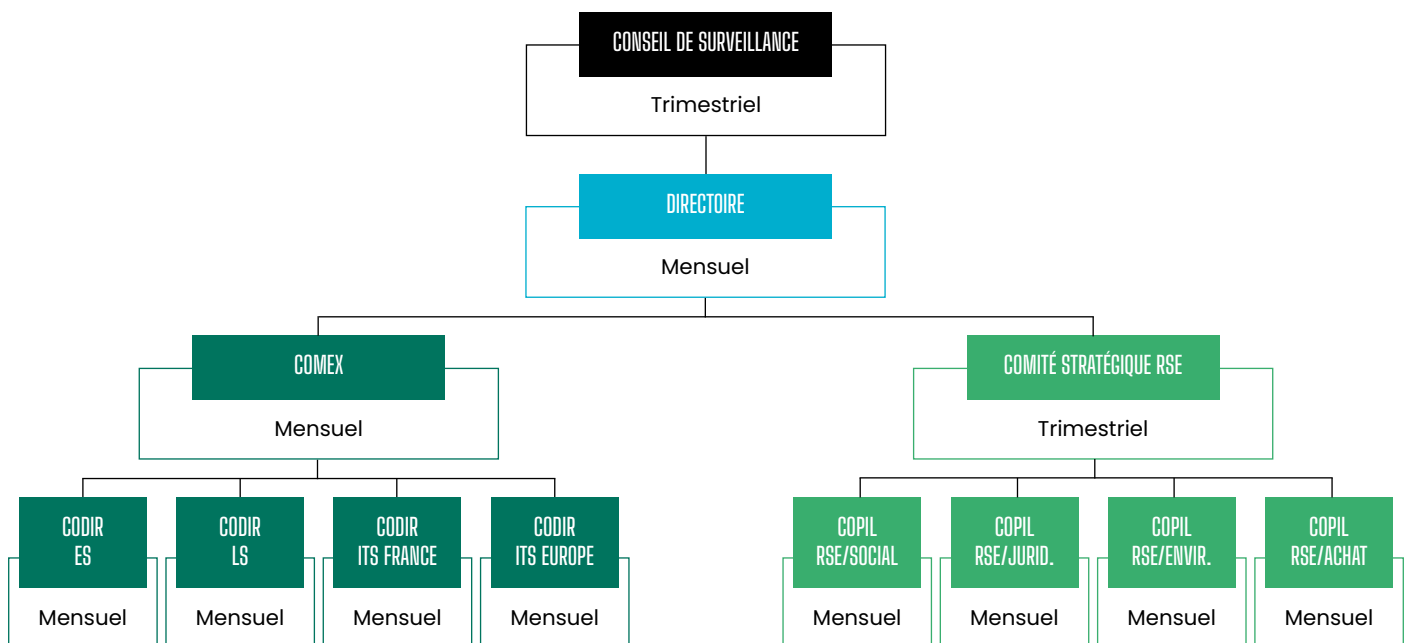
CONSEIL DE SURVEILLANCE
Trimestriel

DIRECTOIRE
Mensuel

COMEX
Mensuel

COMITÉ STRATÉGIQUE RSE
Trimestriel

CODIR ES
Mensuel

CODIR LS
Mensuel

CODIR ITS FRANCE
Mensuel

CODIR ITS EUROPE
Mensuel

COPIL RSE/SOCIAL
Mensuel

COPIL RSE/JURID.
Mensuel

COPIL RSE/ENVIR.
Mensuel

COPIL RSE/ACHAT
Mensuel